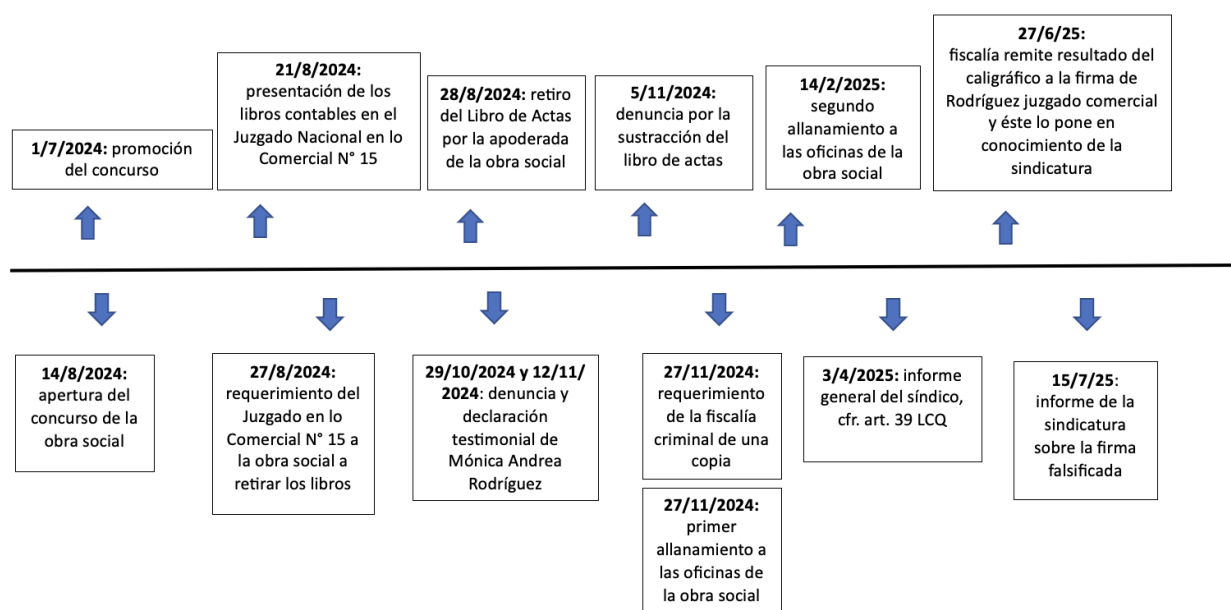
1/7/2024: promoción del concurso

21/8/2024: presentación de los libros contables en el Juzgado Nacional en lo Comercial N° 15

28/8/2024: retiro del Libro de Actas por la apoderada de la obra social

5/11/2024: denuncia por la sustracción del libro de actas

14/2/2025: segundo allanamiento a las oficinas de la obra social

27/6/25: fiscalía remite resultado del caligráfico a la firma de Rodríguez juzgado comercial y éste lo pone en conocimiento de la sindicatura

14/8/2024: apertura del concurso de la obra social

27/8/2024: requerimiento del Juzgado en lo Comercial N° 15 a la obra social a retirar los libros

29/10/2024 y 12/11/2024: denuncia y declaración testimonial de Mónica Andrea Rodríguez

27/11/2024: requerimiento de la fiscalía criminal de una copia

27/11/2024: primer allanamiento a las oficinas de la obra social

3/4/2025: informe general del síndico, cfr. art. 39 LCQ

15/7/25: informe de la sindicatura sobre la firma falsificada